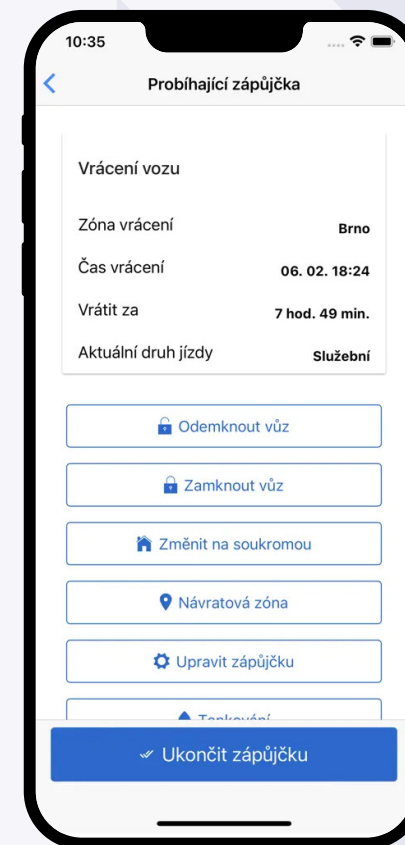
10:35

Probíhající zápůjčka

Vrácení vozu

| | |
|---|---|
| Zóna vrácení | Brno |
| Čas vrácení | 06. 02. 18:24 |
| Vrátit za | 7 hod. 49 min. |
| Aktuální druh jízdy | Služební |

Odemknout vůz

Zamknout vůz

Změnit na soukromou

Návratová zóna

Upravit zápůjčku

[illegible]

Ukončit zápůjčku